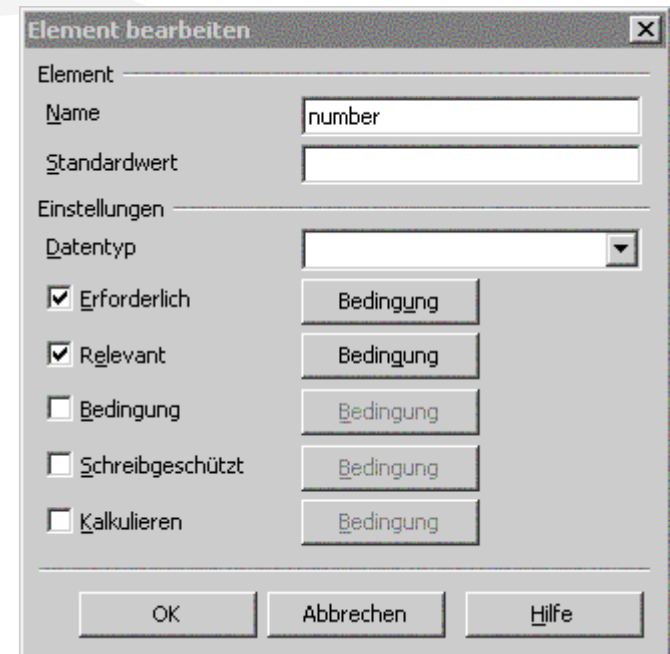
Element bearbeiten

Element

Name

number

Standardwert

Einstellungen

Datentyp

Erforderlich

Bedingung

Relevant

Bedingung

Bedingung

Bedingung

Schreibgeschützt

Bedingung

Kalkulieren

Bedingung

OK

Abbrechen

Hilfe